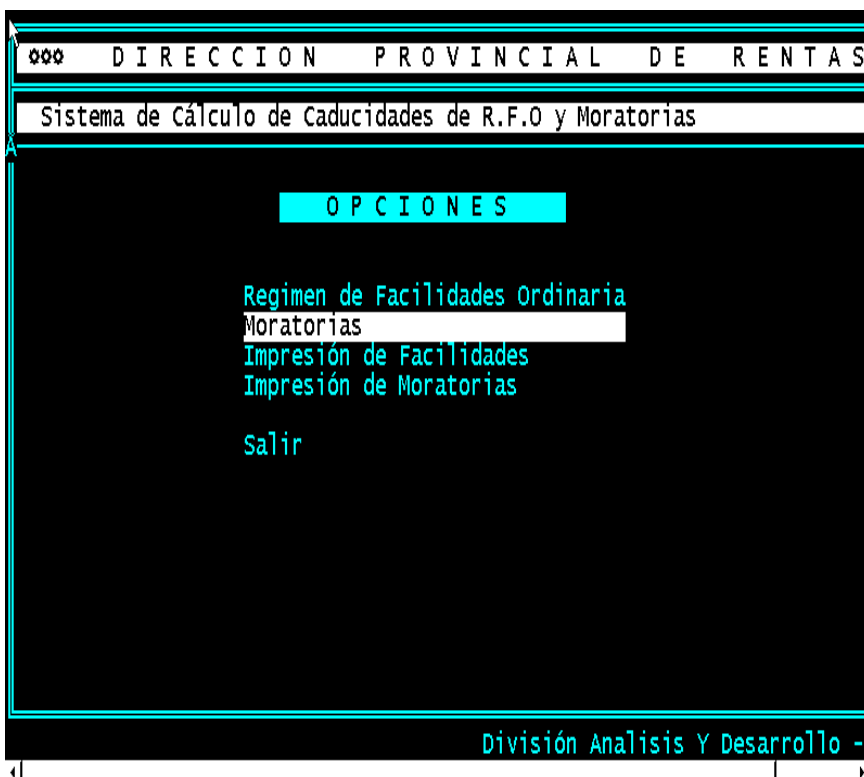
ooo D I R E C C I O N P R O V I N C I A L D E R E N T A S

Sistema de Cálculo de Caducidades de R.F.O y Moratorias

O P C I O N E S

Regimen de Facilidades Ordinaria
Moratorias
Impresión de Facilidades
Impresión de Moratorias

Salir

División Analisis Y Desarrollo -